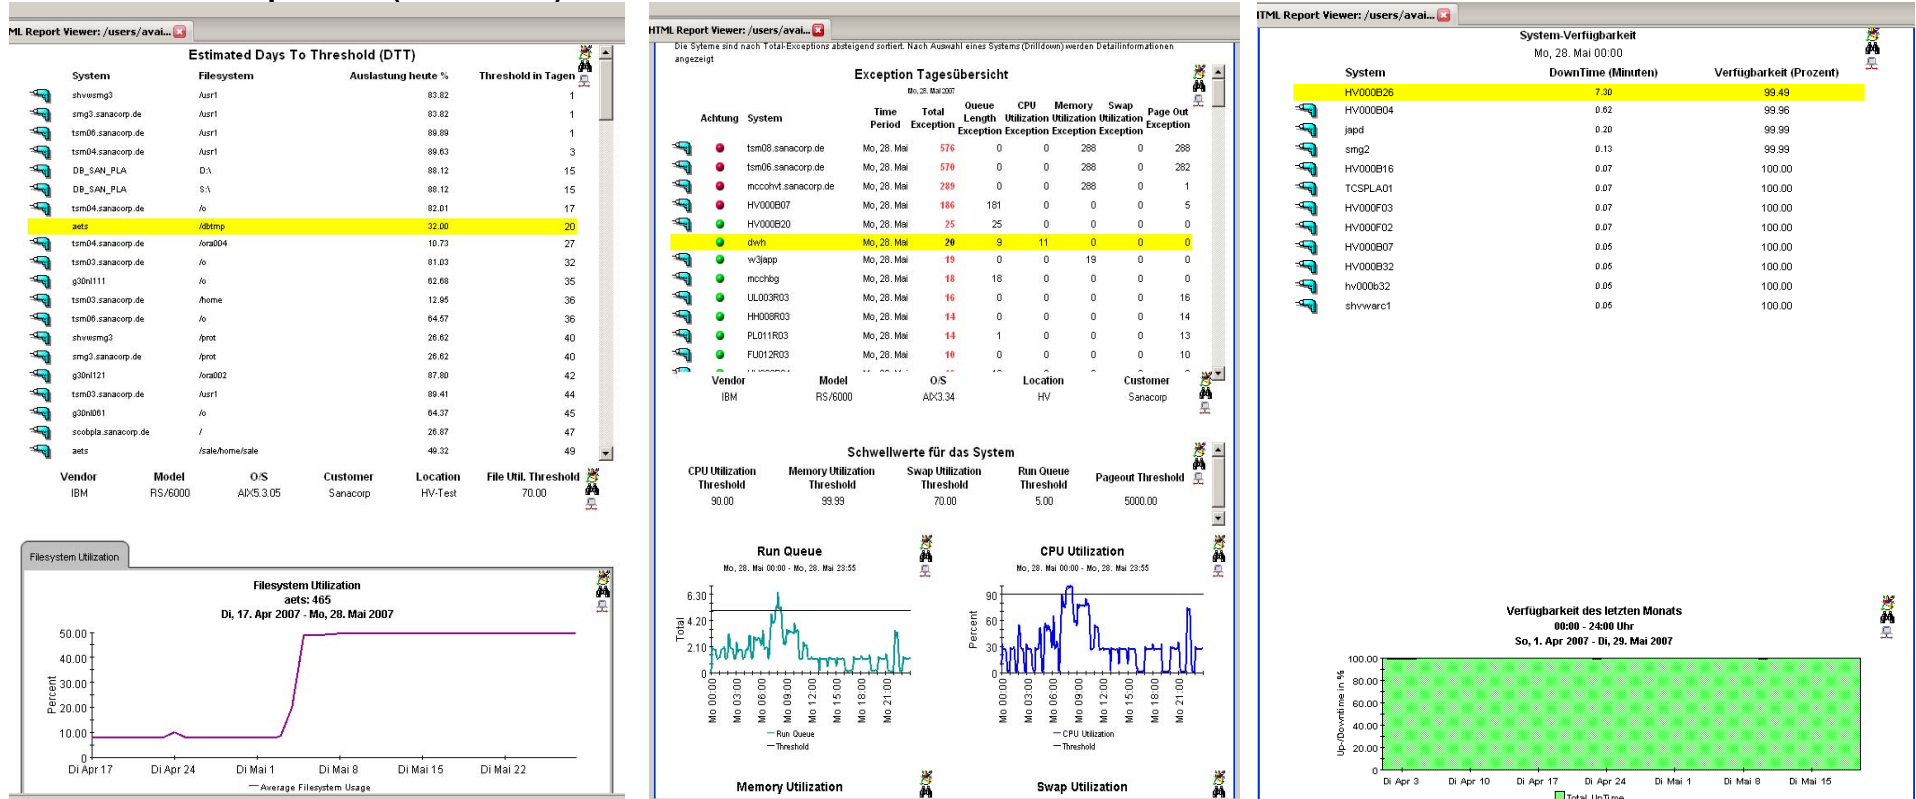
ML Report Viewer: /users/avai...

Estimated Days To Threshold (DTT)

| System | Filesystem | Auslastung heute % | Threshold in Tagen |
|---|---|---|---|
| shvwsmg3 | /usr1 | 83.82 | 1 |
| smg3.sanacorp.de | /usr1 | 83.82 | 1 |
| tsm06.sanacorp.de | /usr1 | 89.89 | 1 |
| tsm04.sanacorp.de | /usr1 | 89.63 | 3 |
| DB_SAN_PLA | D:\ | 88.12 | 15 |
| DB_SAN_PLA | S:\ | 88.12 | 15 |
| tsm04.sanacorp.de | /o | 82.01 | 17 |
| aets | /dbtmp | 32.00 | 20 |
| tsm04.sanacorp.de | /ora004 | 10.73 | 27 |
| tsm03.sanacorp.de | /o | 81.03 | 32 |
| g30nl111 | /o | 62.68 | 35 |
| tsm03.sanacorp.de | /home | 12.95 | 36 |
| tsm06.sanacorp.de | /o | 64.57 | 36 |
| shvwsmg3 | /prot | 26.62 | 40 |
| smg3.sanacorp.de | /prot | 26.62 | 40 |
| g30nl121 | /ora002 | 87.80 | 42 |
| tsm03.sanacorp.de | /usr1 | 89.41 | 44 |
| g30nl061 | /o | 64.37 | 45 |
| scobpla.sanacorp.de | / | 26.87 | 47 |
| aets | /sale/home/sale | 49.32 | 49 |

| Vendor | Model | O/S | Customer | Location | File Util. Threshold |
|---|---|---|---|---|---|
| IBM | RS/6000 | AIX5.3.05 | Sanacorp | HV-Test | 70.00 |

Filesystem Utilization

Filesystem Utilization
aets: 465
Di, 17. Apr 2007 - Mo, 28. Mai 2007

50.00 40.00 30.00 20.00 10.00 0
Percent
Di Apr 17 Di Apr 24 Di Mai 1 Di Mai 8 Di Mai 15 Di Mai 22
Average Filesystem Usage

HTML Report Viewer: /users/avai...
Die Syteme sind nach Total-Exceptions absteigend sortiert. Nach Auswahl eines Systems (Drilldown) werden Detailinformationen angezeigt

Exception Tagesübersicht
Mo, 28. Mai 2007

| Achtung | System | Time Period | Total Exception | Queue Length Exception | CPU Utilization Exception | Memory Utilization Exception | Swap Utilization Exception | Page Out Exception |
|---|---|---|---|---|---|---|---|---|
| | tsm08.sanacorp.de | Mo, 28. Mai | 576 | 0 | 0 | 288 | 0 | 288 |
| | tsm06.sanacorp.de | Mo, 28. Mai | 570 | 0 | 0 | 288 | 0 | 282 |
| | mccohvt.sanacorp.de | Mo, 28. Mai | 289 | 0 | 0 | 288 | 0 | 1 |
| | HV000B07 | Mo, 28. Mai | 186 | 181 | 0 | 0 | 0 | 5 |
| | HV000B20 | Mo, 28. Mai | 25 | 25 | 0 | 0 | 0 | 0 |
| | dwh | Mo, 28. Mai | 20 | 9 | 11 | 0 | 0 | 0 |
| | w3japp | Mo, 28. Mai | 19 | 0 | 0 | 19 | 0 | 0 |
| | mcchbg | Mo, 28. Mai | 18 | 18 | 0 | 0 | 0 | 0 |
| | UL003R03 | Mo, 28. Mai | 16 | 0 | 0 | 0 | 0 | 16 |
| | HH008R03 | Mo, 28. Mai | 14 | 0 | 0 | 0 | 0 | 14 |
| | PL011R03 | Mo, 28. Mai | 14 | 1 | 0 | 0 | 0 | 13 |
| | FU012R03 | Mo, 28. Mai | 10 | 0 | 0 | 0 | 0 | 10 |

| Vendor | Model | O/S | Location | Customer |
|---|---|---|---|---|
| IBM | RS/6000 | AIX3.34 | HV | Sanacorp |

Schwellwerte für das System

| CPU Utilization Threshold | Memory Utilization Threshold | Swap Utilization Threshold | Run Queue Threshold | Pageout Threshold |
|---|---|---|---|---|
| 90.00 | 99.99 | 70.00 | 5.00 | 5000.00 |

Run Queue
Mo, 28. Mai 00:00 - Mo, 28. Mai 23:55
6.30 4.20 2.10 0
Total
Mo 00:00 Mo 03:00 Mo 06:00 Mo 09:00 Mo 12:00 Mo 15:00 Mo 18:00 Mo 21:00
Run Queue
Threshold

CPU Utilization
Mo, 28. Mai 00:00 - Mo, 28. Mai 23:55
90 60 30 0
Percent
Mo 00:00 Mo 03:00 Mo 06:00 Mo 09:00 Mo 12:00 Mo 15:00 Mo 18:00 Mo 21:00
CPU Utilization
Threshold

Memory Utilization
Swap Utilization

ITML Report Viewer: /users/avai...

System-Verfügbarkeit
Mo, 28. Mai 00:00

| System | DownTime (Minuten) | Verfügbarkeit (Prozent) |
|---|---|---|
| HV000B26 | 7.30 | 99.49 |
| HV000B04 | 0.62 | 99.96 |
| japd | 0.20 | 99.99 |
| smg2 | 0.13 | 99.99 |
| HV000B16 | 0.07 | 100.00 |
| TCSPLA01 | 0.07 | 100.00 |
| HV000F03 | 0.07 | 100.00 |
| HV000F02 | 0.07 | 100.00 |
| HV000B07 | 0.05 | 100.00 |
| HV000B32 | 0.05 | 100.00 |
| hv000b32 | 0.05 | 100.00 |
| shvwarc1 | 0.05 | 100.00 |

Verfügbarkeit des letzten Monats
00:00 - 24:00 Uhr
So, 1. Apr 2007 - Di, 29. Mai 2007

100.00 80.00 60.00 40.00 20.00 0
Up-/Downtime in %
Di Apr 3 Di Apr 10 Di Apr 17 Di Apr 24 Di Mai 1 Di Mai 8 Di Mai 15
Total UpTime